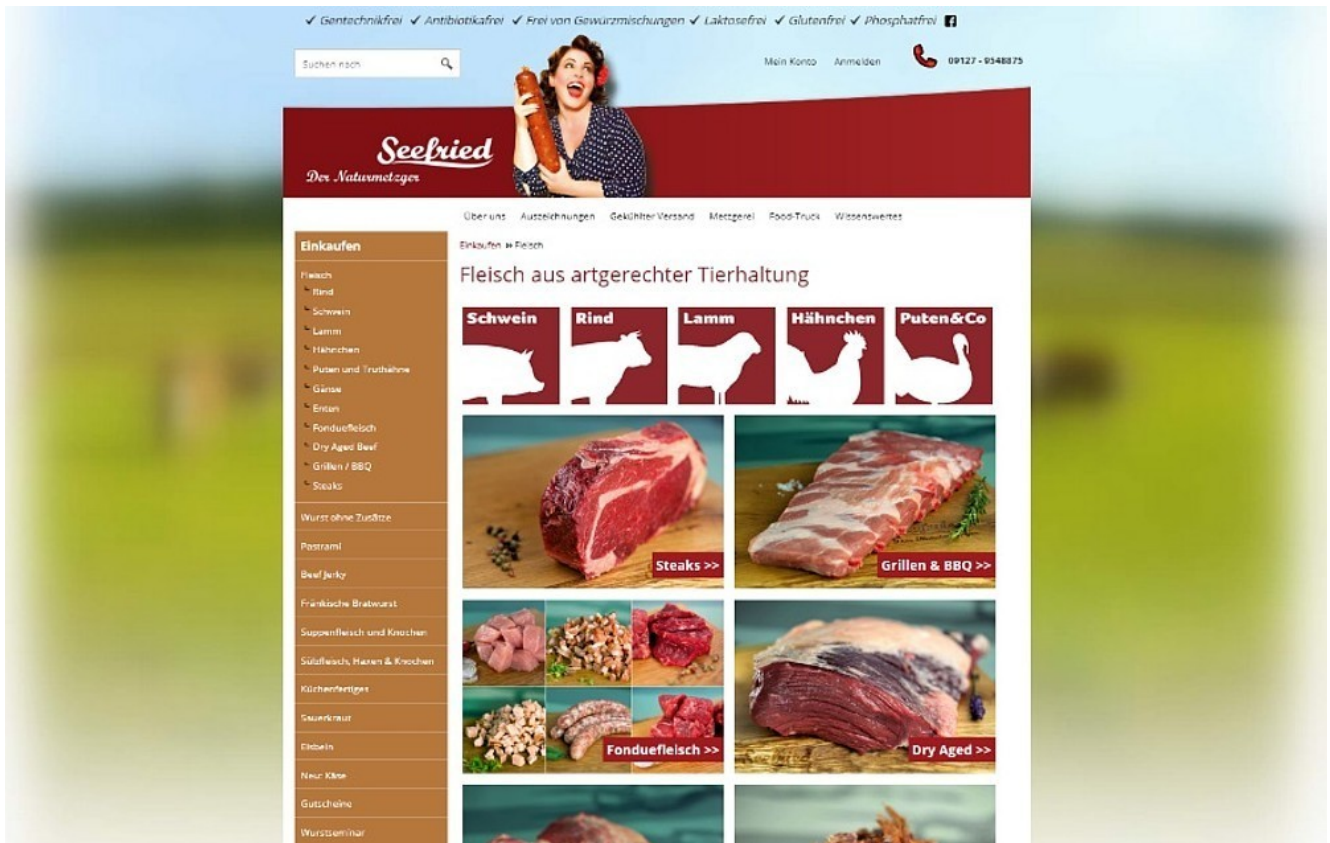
✓ Gentechnikfrei ✓ Antibiotikafrei ✓ Frei von Gewürzmischungen ✓ Laktosefrei ✓ Glutenfrei ✓ Phosphatfrei

Suchen nach

Mein Konto Anmelden 09127 - 9548875

Seefried
Der Naturmetzger

Über uns Auszeichnungen Gekühlter Versand Metzgerei Food-Truck Wissenswertes

Einkaufen
Fleisch
Rind
Schwein
Lamm
Hähnchen
Puten und Truthähne
Gänse
Enten
Fondueflelsch
Dry Aged Beef
Grillen / BBQ
Steaks
Wurst ohne Zusätze
Pastrami
Beef Jerky
Fränkische Bratwurst
Suppenfleisch und Knochen
Sülzfleisch, Haxen & Knochen
Küchenfertiges
Sauerkraut
Eisbein
Neu: Käse
Gutscheine
Wurstseminar

Einkaufen » Fleisch

Fleisch aus artgerechter Tierhaltung

Schwein
Rind
Lamm
Hähnchen
Puten&Co

Steaks >>
Grillen & BBQ >>
Fonduefleisch >>
Dry Aged >>